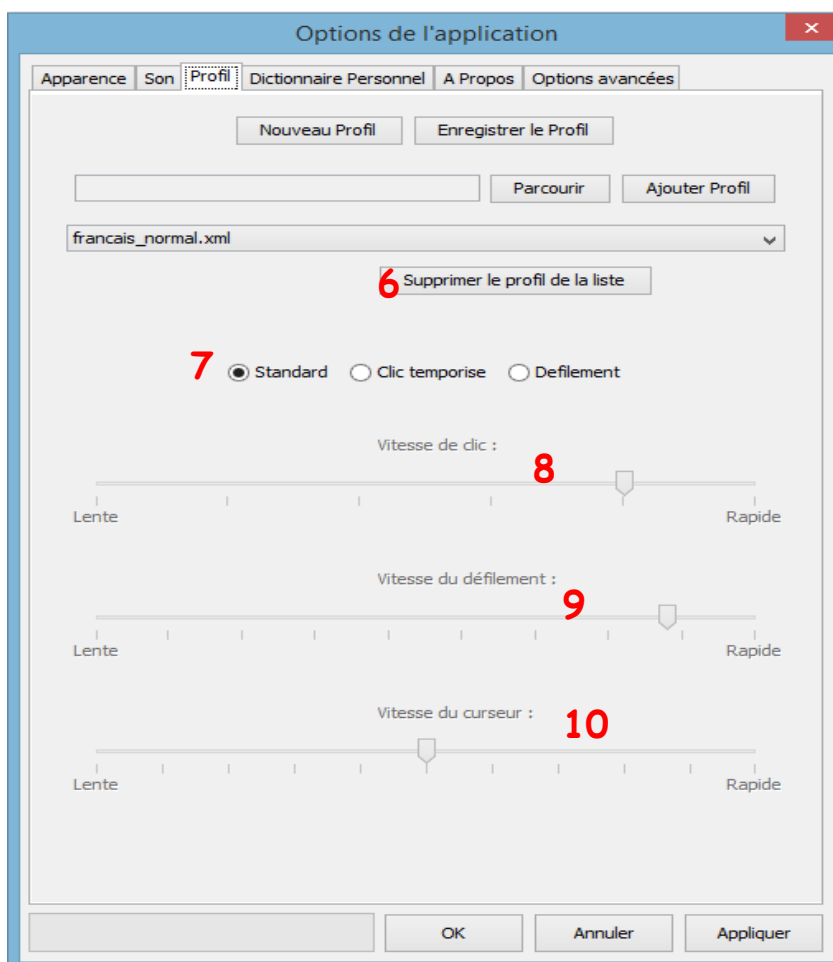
Options de l'application

Apparence | Son | Profil | Dictionnaire Personnel | A Propos | Options avancées

Nouveau Profil

Enregistrer le Profil

Parcourir

Ajouter Profil

francais_normal.xml

6 Supprimer le profil de la liste

7 Standard Clic temporise Defilement

Vitesse de clic :

8

Lente

Rapide

Vitesse du défilement :

9

Lente

Rapide

Vitesse du curseur :

10

Lente

Rapide

OK

Annuler

Appliquer